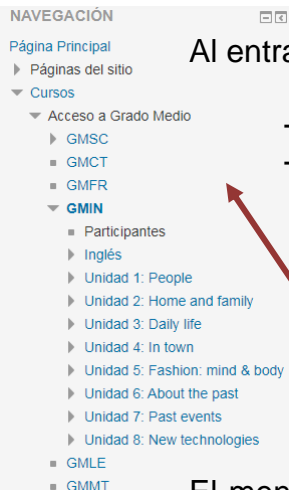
NAVEGACIÓN

Página Principal
Páginas del sitio
Cursos
Acceso a Grado Medio
GMSC
GMCT
GMFR
GMIN
Participantes
Inglés
Unidad 1: People
Unidad 2: Home and family
Unidad 3: Daily life
Unidad 4: In town
Unidad 5: Fashion: mind & body
Unidad 6: About the past
Unidad 7: Past events
Unidad 8: New technologies
GMLE
GMMT

Al entra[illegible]

El men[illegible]